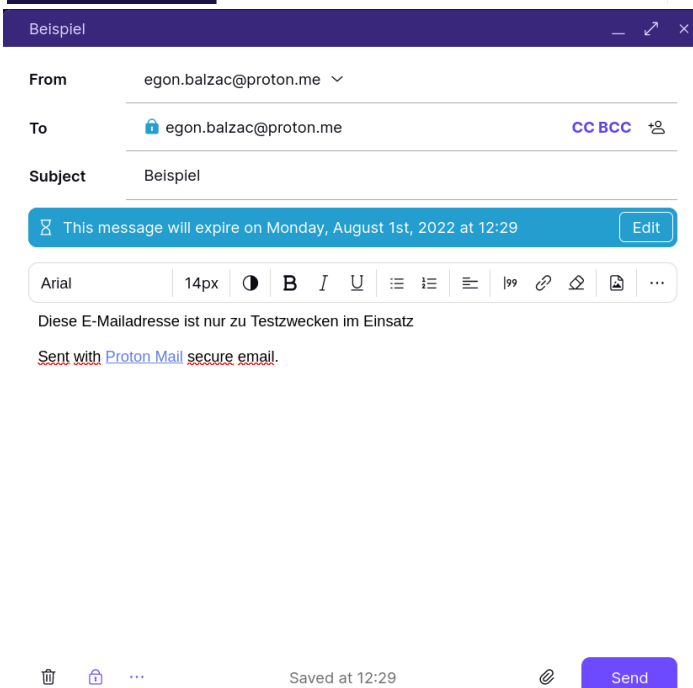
Beispiel

From egon.balzac@proton.me

To egon.balzac@proton.me CC BCC

Subject Beispiel

This message will expire on Monday, August 1st, 2022 at 12:29 Edit

Arial 14px B I U

Diese E-Mailadresse ist nur zu Testzwecken im Einsatz

Sent with Proton Mail secure email.

Saved at 12:29 Send